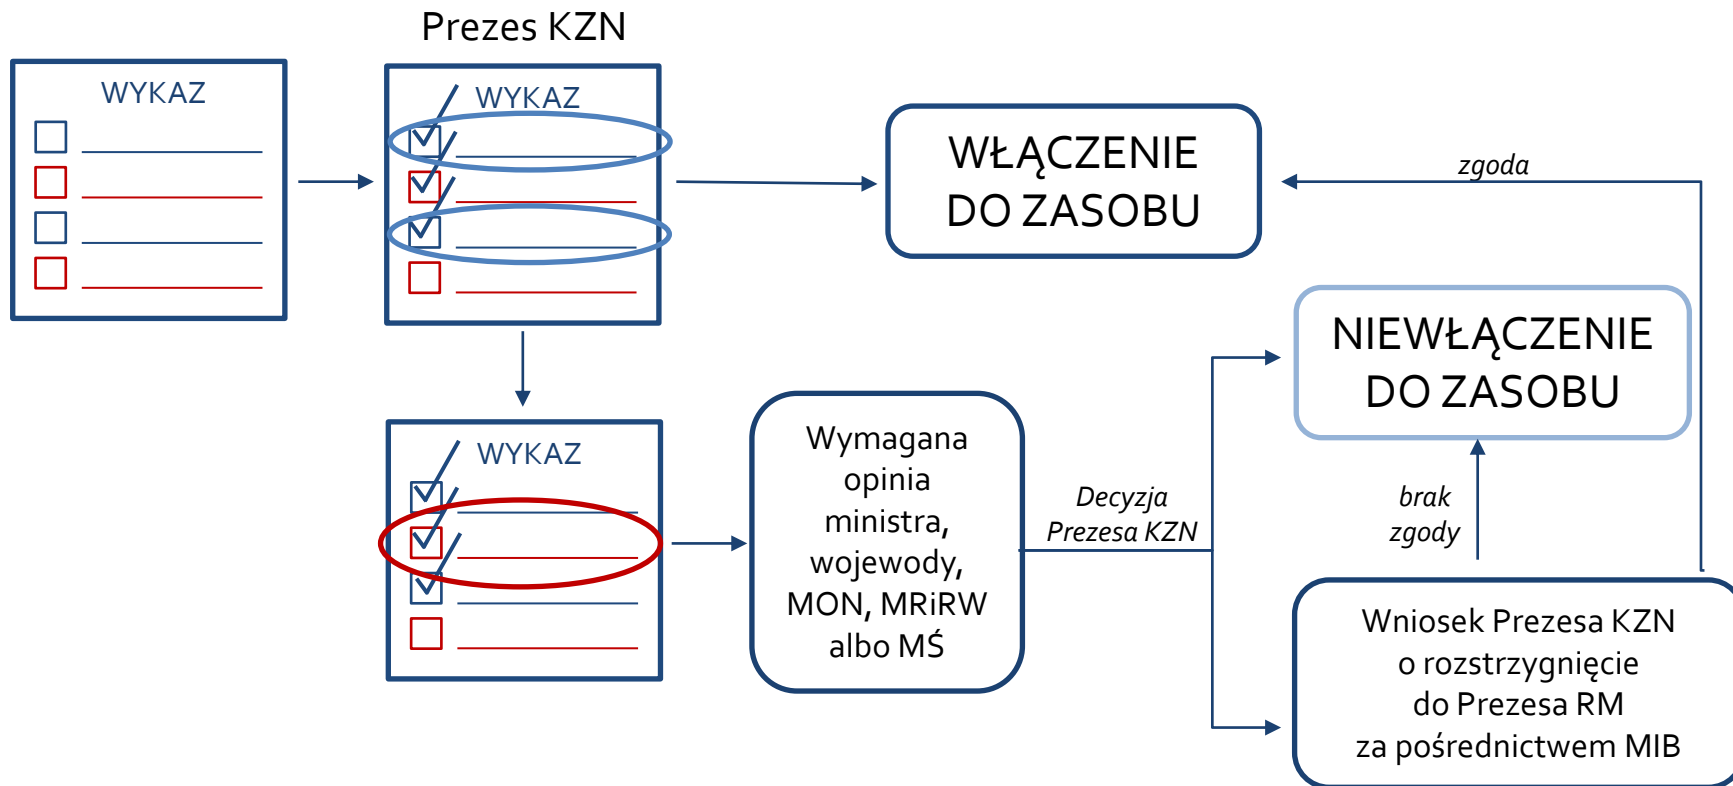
WYKAZ

Prezes KZN

WYKAZ

WŁĄCZENIE DO ZASOBU

zgoda

NIEWŁĄCZENIE DO ZASOBU

WYKAZ

Wymagana opinia ministra, wojewody, MON, MRiRW albo MŚ

Decyzja Prezesa KZN

brak zgody

Wniosek Prezesa KZN o rozstrzygnięcie do Prezesa RM za pośrednictwem MIB